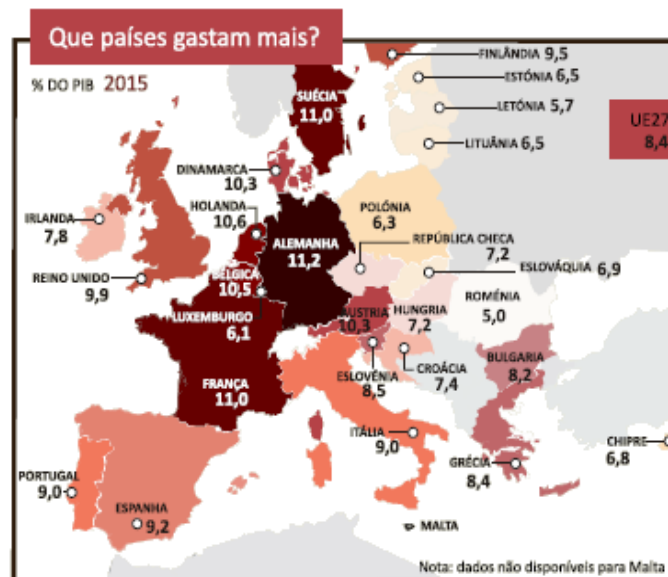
Que países gastam mais?

% DO PIB 2015

FINLÂNDIA 9,5
ESTÓNIA 6,5
LETÓNIA 5,7
LITUÂNIA 6,5
UE27
8,4
SUÉCIA
11,0
DINAMARCA
10,3
HOLANDA
10,6
IRLANDA
7,8
POLÓNIA
6,3
ALEMANHA
11,2
REPÚBLICA CHECA
7,2
ESLOVÁQUIA 6,9
REINO UNIDO
9,9
BÉLGICA
10,5
LUXEMBURGO
6,1
ÁUSTRIA
10,3
HUNGRIA
7,2
ROMÉNIA
5,0
CROÁCIA
7,4
ESLOVÉNIA
8,5
BULGÁRIA
8,2
FRANÇA
11,0
ITÁLIA
9,0
CHIPRE
6,8
GRÉCIA
8,4
PORTUGAL
9,0
ESPANHA
9,2
MALTA
Nota: dados não disponíveis para Malta